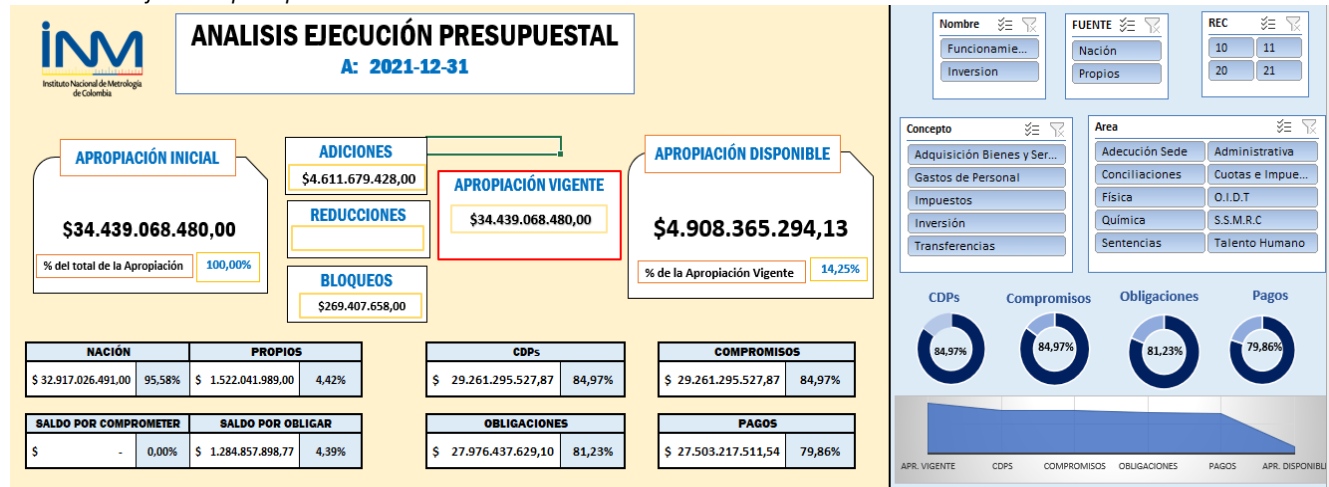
INM
Instituto Nacional de Metrología de Colombia

ANALISIS EJECUCIÓN PRESUPUESTAL
A: 2021-12-31

APROPIACIÓN INICIAL
$34.439.068.480,00
% del total de la Apropiación 100,00%

ADICIONES
$4.611.679.428,00

REDUCCIONES

BLOQUEOS
$269.407.658,00

APROPIACIÓN VIGENTE
$34.439.068.480,00

APROPIACIÓN DISPONIBLE
$4.908.365.294,13
% de la Apropiación Vigente 14,25%

| NACIÓN | | PROPIOS | |
|---|---|---|---|
| $ 32.917.026.491,00 | 95,58% | $ 1.522.041.989,00 | 4,42% |

| CDPs | |
|---|---|
| $ 29.261.295.527,87 | 84,97% |

| COMPROMISOS | |
|---|---|
| $ 29.261.295.527,87 | 84,97% |

| SALDO POR COMPROMETER | | SALDO POR OBLIGAR | |
|---|---|---|---|
| $ - | 0,00% | $ 1.284.857.898,77 | 4,39% |

| OBLIGACIONES | |
|---|---|
| $ 27.976.437.629,10 | 81,23% |

| PAGOS | |
|---|---|
| $ 27.503.217.511,54 | 79,86% |

Nombre
Funcionamie...
Inversion

FUENTE
Nación
Propios

REC
10
11
20
21

Concepto
Adquisición Bienes y Ser...
Gastos de Personal
Impuestos
Inversión
Transferencias

Area
Adecución Sede
Administrativa
Conciliaciones
Cuotas e Impue...
Física
O.I.D.T
Química
S.S.M.R.C
Sentencias
Talento Humano

CDPs
84,97%
Compromisos
84,97%
Obligaciones
81,23%
Pagos
79,86%

APR. VIGENTE CDPS COMPROMISOS OBLIGACIONES PAGOS APR. DISPONIBL